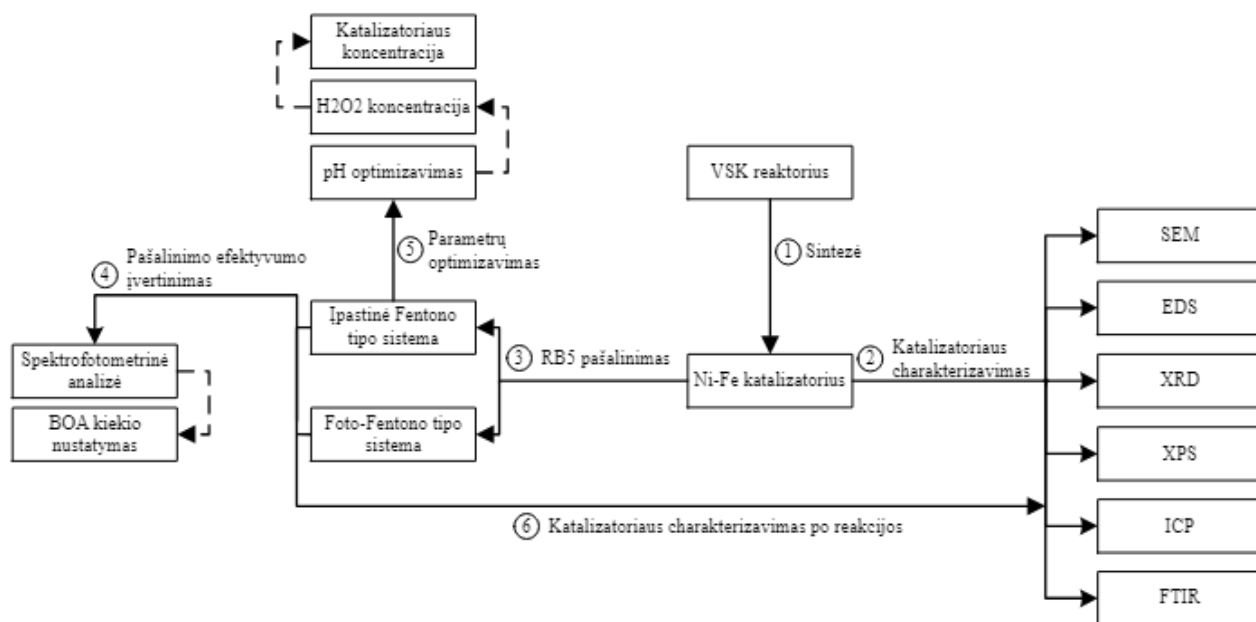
Katalizatoriaus koncentracija

H2O2 koncentracija

pH optimizavimas

VSK reaktorius

④ Pašalinimo efektyvumo įvertinimas

⑤ Parametrų optimizavimas

① Sintezė

SEM

EDS

XRD

XPS

ICP

FTIR

Įpastinė Fentono tipo sistema

Spektrofotometrinė analizė

BOA kiekio nustatymas

③ RB5 pašalinimas

Ni-Fe katalizatorius

② Katalizatoriaus charakterizavimas

Foto-Fentono tipo sistema

⑥ Katalizatoriaus charakterizavimas po reakcijos